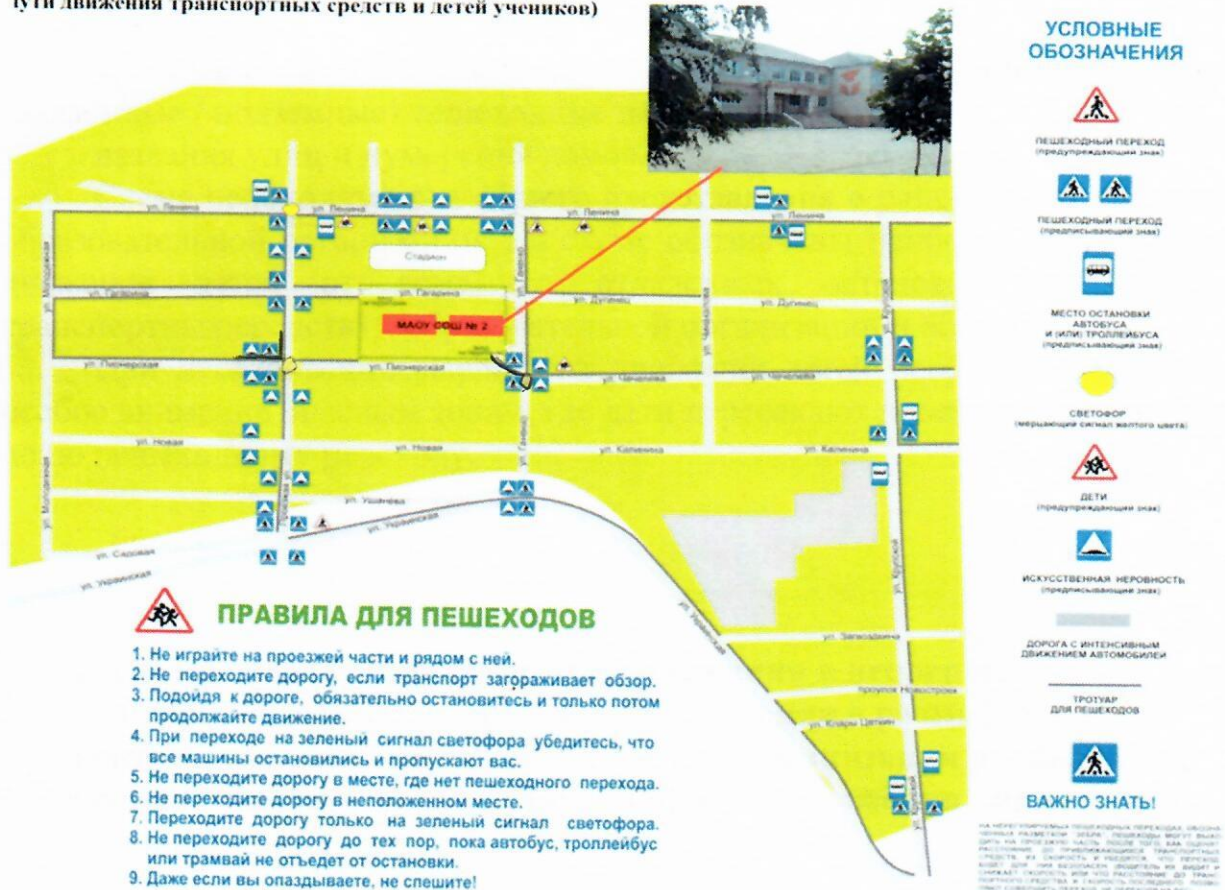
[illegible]ути движения транспортных средств и детей учеников)

ул. Ленина
ул. Ленина
ул. Ленина
ул. Ленина
Стадион
ул. Гагарина
ул. Гагарина
ул. Дугинец
ул. Дугинец
МАОУ СОШ № 2
ул. Пионерская
ул. Пионерская
ул. Чечелева
ул. Чечелева
ул. Новая
ул. Новая
ул. Калинина
ул. Калинина
ул. Ушачева
ул. Украинская
ул. Садовая
ул. Украинская
ул. Молодежная
ул. Молодежная
ул. Гаевко
ул. Гаевко
ул. Чапаева
ул. Крупской
ул. Крупской
ул. Украинская
ул. Заговодичка
проулок Новостроек
ул. Клары Цеткин

УСЛОВНЫЕ ОБОЗНАЧЕНИЯ

ПЕШЕХОДНЫЙ ПЕРЕХОД (предупреждающий знак)

ПЕШЕХОДНЫЙ ПЕРЕХОД (предписывающий знак)

МЕСТО ОСТАНОВКИ АВТОБУСА И (ИЛИ) ТРОЛЛЕЙБУСА (предписывающий знак)

СВЕТОФОР (мерцающий сигнал желтого цвета)

ДЕТИ (предупреждающий знак)

ИСКУССТВЕННАЯ НЕРОВНОСТЬ (предписывающий знак)

ДОРОГА С ИНТЕНСИВНЫМ ДВИЖЕНИЕМ АВТОМОБИЛЕЙ

ТРОТУАР ДЛЯ ПЕШЕХОДОВ

ВАЖНО ЗНАТЬ!

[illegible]

ПРАВИЛА ДЛЯ ПЕШЕХОДОВ

1. Не играйте на проезжей части и рядом с ней.
2. Не переходите дорогу, если транспорт загораживает обзор.
3. Подойдя к дороге, обязательно остановитесь и только потом продолжайте движение.
4. При переходе на зеленый сигнал светофора убедитесь, что все машины остановились и пропускают вас.
5. Не переходите дорогу в месте, где нет пешеходного перехода.
6. Не переходите дорогу в неположенном месте.
7. Переходите дорогу только на зеленый сигнал светофора.
8. Не переходите дорогу до тех пор, пока автобус, троллейбус или трамвай не отъедет от остановки.
9. Даже если вы опаздываете, не спешите!